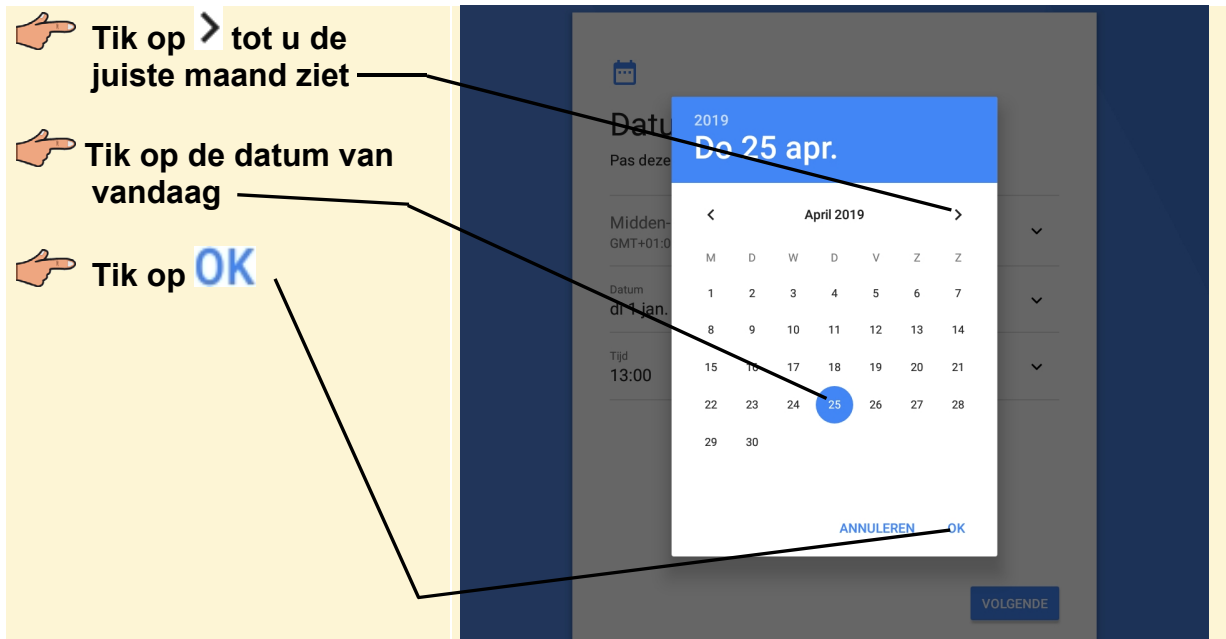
Tik op > tot u de juiste maand ziet

Tik op de datum van vandaag

Tik op OK

Datu

Pas deze

Midden-
GMT+01:0

Datum
di 1 jan.

Tijd
13:00

2019
Do 25 apr.

<
April 2019
>

| M | D | W | D | V | Z | Z |
|---|---|---|---|---|---|---|
| 1 | 2 | 3 | 4 | 5 | 6 | 7 |
| 8 | 9 | 10 | 11 | 12 | 13 | 14 |
| 15 | 16 | 17 | 18 | 19 | 20 | 21 |
| 22 | 23 | 24 | 25 | 26 | 27 | 28 |
| 29 | 30 | | | | | |

ANNULEREN OK

VOLGENDE